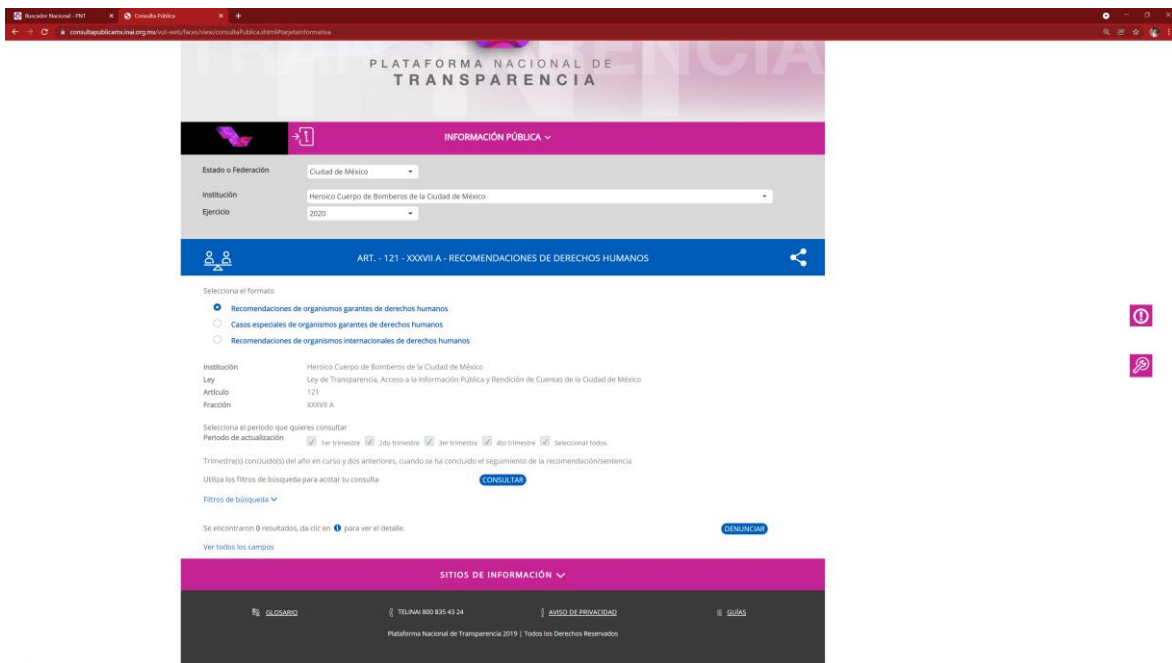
Buscador Nacional - PNT
Consulta Pública
consultapublicamx.inai.org.mx/vut-web/faces/view/consultaPublica.xhtml#tarjetaInformativa

PLATAFORMA NACIONAL DE
TRANSPARENCIA

INFORMACIÓN PÚBLICA

Estado o Federación Ciudad de México
Institución Heroico Cuerpo de Bomberos de la Ciudad de México
Ejercicio 2020

ART. - 121 - XXXVII A - RECOMENDACIONES DE DERECHOS HUMANOS

Selecciona el formato
Recomendaciones de organismos garantes de derechos humanos
Casos especiales de organismos garantes de derechos humanos
Recomendaciones de organismos internacionales de derechos humanos

Institución Heroico Cuerpo de Bomberos de la Ciudad de México
Ley Ley de Transparencia, Acceso a la Información Pública y Rendición de Cuentas de la Ciudad de México
Artículo 121
Fracción XXXVII A

Selecciona el periodo que quieres consultar
Periodo de actualización 1er trimestre 2do trimestre 3er trimestre 4to trimestre Seleccionar todos

Trimestre(s) concluido(s) del año en curso y dos anteriores, cuando se ha concluido el seguimiento de la recomendación/sentencia

Utiliza los filtros de búsqueda para acotar tu consulta CONSULTAR

Filtros de búsqueda

Se encontraron 0 resultados, da clic en para ver el detalle. DENUNCIAR

Ver todos los campos

SITIOS DE INFORMACIÓN

GLOSARIO TELINAI 800 835 43 24 AVISO DE PRIVACIDAD GUÍAS

Plataforma Nacional de Transparencia 2019 | Todos los Derechos Reservados